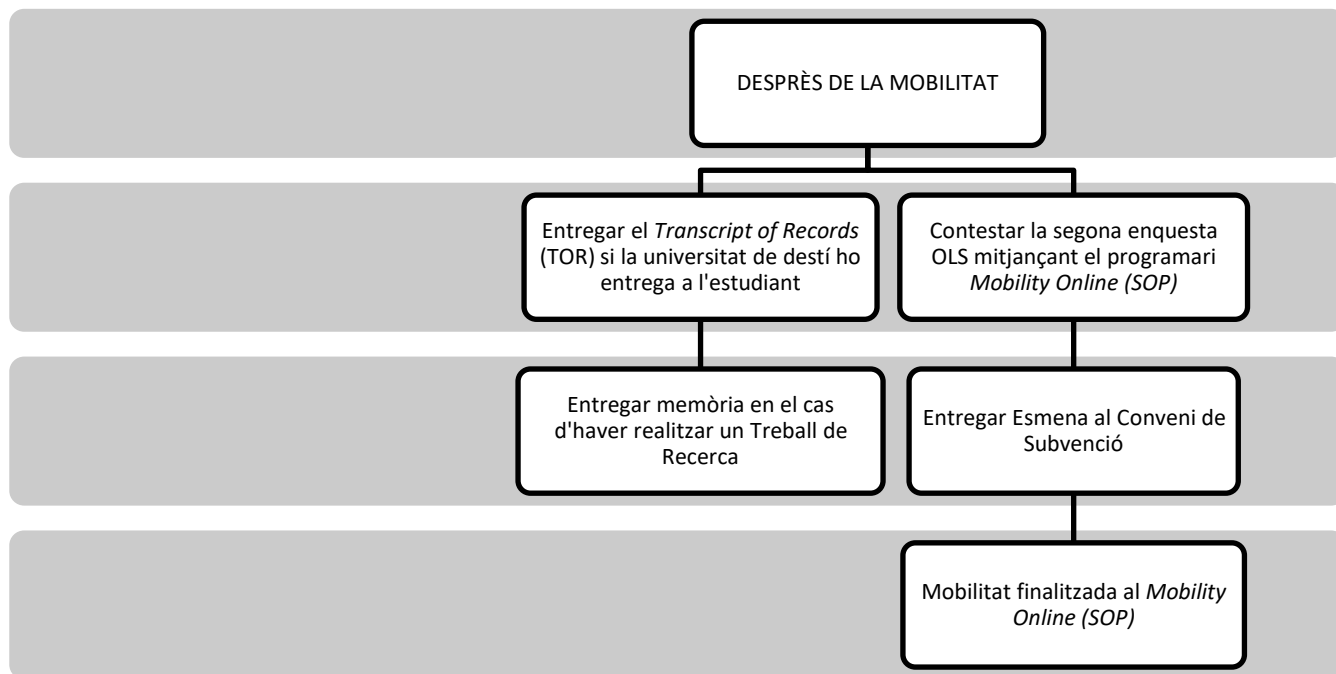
DESPRÈS DE LA MOBILITAT

Entregar el *Transcript of Records* (TOR) si la universitat de destí ho entrega a l'estudiant

Contestar la segona enquesta OLS mitjançant el programari *Mobility Online (SOP)*

Entregar memòria en el cas d'haver realitzar un Treball de Recerca

Entregar Esmena al Conveni de Subvenció

Mobilitat finalitzada al *Mobility Online (SOP)*